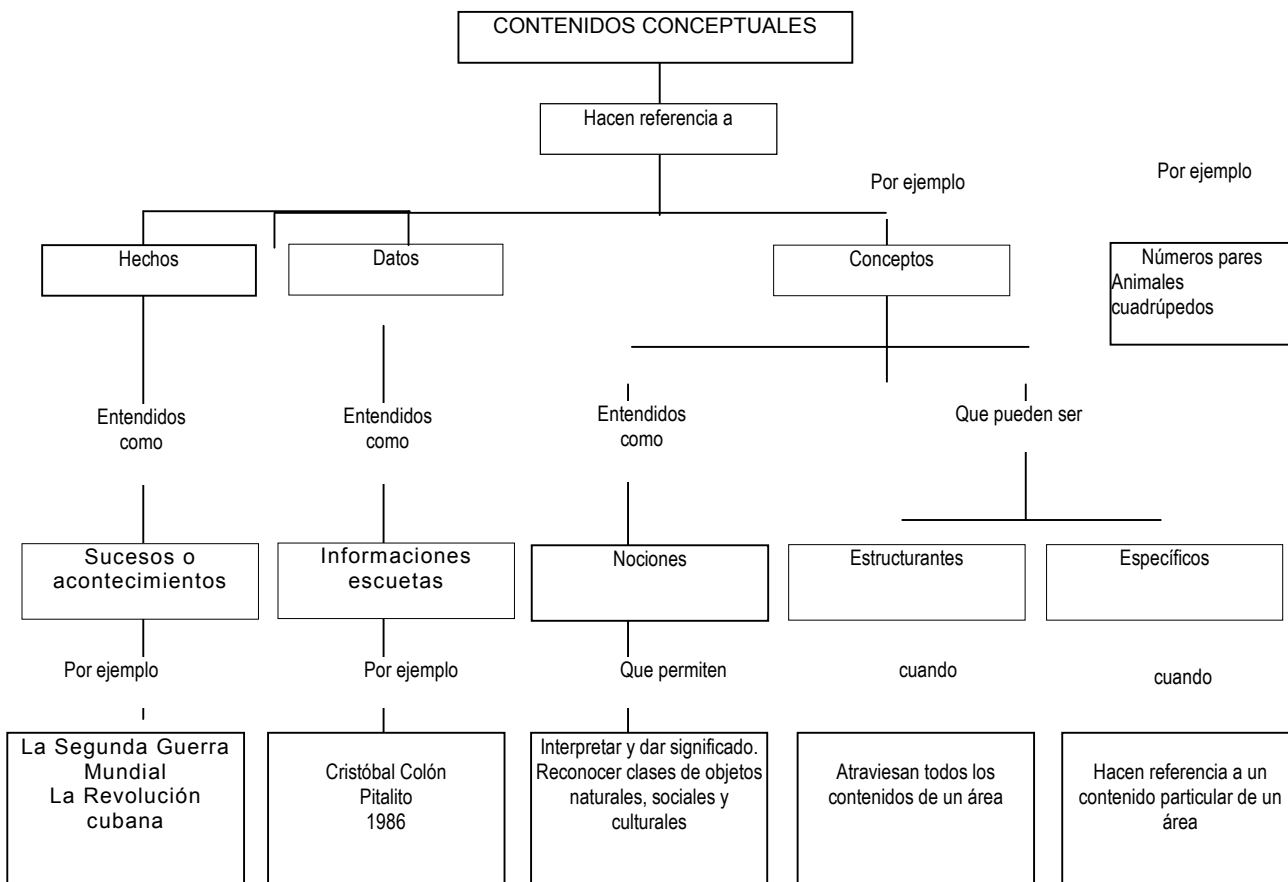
CONTENIDOS CONCEPTUALES

Hacen referencia a

Por ejemplo

Por ejemplo

Hechos

Datos

Conceptos

Números pares
Animales cuadrúpedos

Entendidos como

Entendidos como

Entendidos como

Que pueden ser

Sucesos o acontecimientos

Informaciones escuetas

Nociones

Estructurantes

Específicos

Por ejemplo

Por ejemplo

Que permiten

cuando

cuando

La Segunda Guerra Mundial
La Revolución cubana

Cristóbal Colón
Pitalito
1986

Interpretar y dar significado. Reconocer clases de objetos naturales, sociales y culturales

Atraviesan todos los contenidos de un área

Hacen referencia a un contenido particular de un área